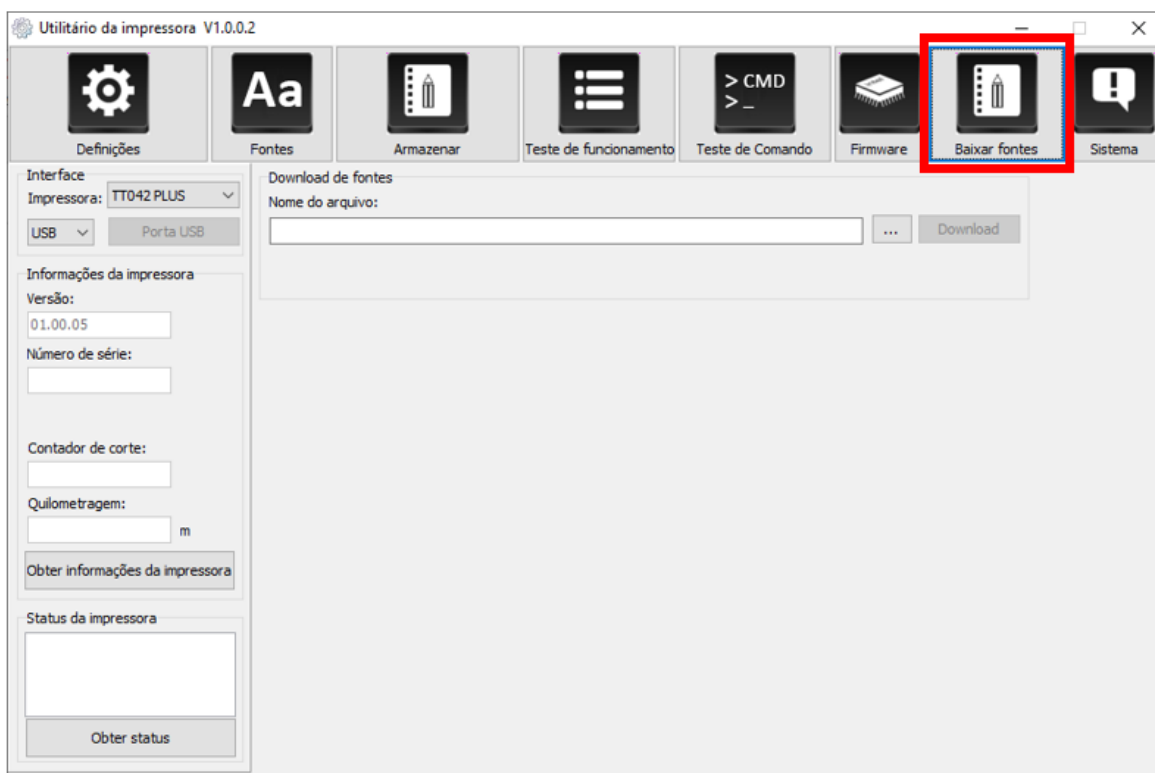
Utilitário da impressora V1.0.0.2

Aa

> CMD
> _

Definições | Fontes | Armazenar | Teste de funcionamento | Teste de Comando | Firmware | Baixar fontes | Sistema

Interface
Impressora: TT042 PLUS
USB
Porta USB

Informações da impressora
Versão:
01.00.05
Número de série:

Contador de corte:

Quilometragem:
m
Obter informações da impressora

Status da impressora

Obter status

Download de fontes
Nome do arquivo:
...
Download